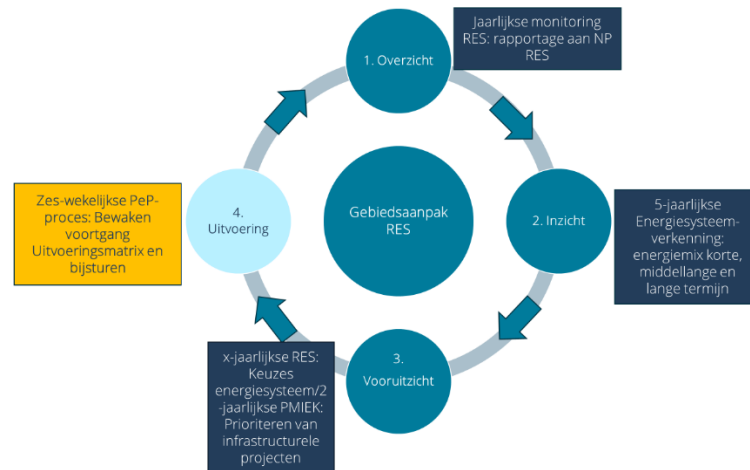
Jaarlijkse monitoring RES: rapportage aan NP RES

1. Overzicht

Zes-wekelijkse PeP-proces: Bewaken voortgang Uitvoeringsmatrix en bijsturen

4. Uitvoering

Gebiedsaanpak RES

2. Inzicht

5-jaarlijkse Energiesysteem-verkenning: energiemix korte, middellange en lange termijn

x-jaarlijkse RES: Keuzes energiesysteem/2-jaarlijkse PMIEK: Prioriteren van infrastructurele projecten

3. Vooruitzicht